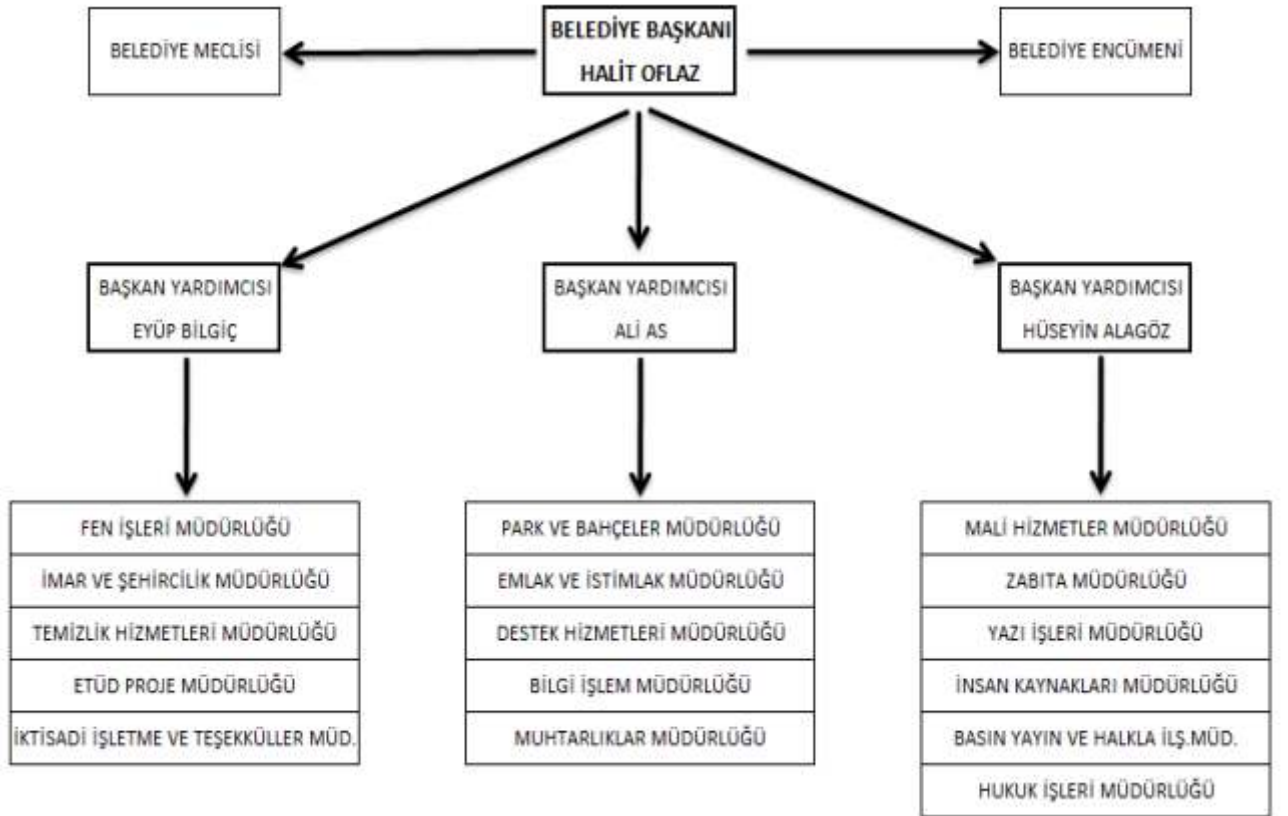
BELEDİYE MECLİSİ

BELEDİYE BAŞKANI
HALİT OFLAZ

BELEDİYE ENCÜMENİ

BAŞKAN YARDIMCISI
EYÜP BİLGİÇ

BAŞKAN YARDIMCISI
ALİ AS

BAŞKAN YARDIMCISI
HÜSEYİN ALAGÖZ

FEN İŞLERİ MÜDÜRLÜĞÜ
İMAR VE ŞEHİRCİLİK MÜDÜRLÜĞÜ
TEMİZLİK HİZMETLERİ MÜDÜRLÜĞÜ
ETÜD PROJE MÜDÜRLÜĞÜ
İKTİSADİ İŞLETME VE TEŞEKKÜLLER MÜD.

PARK VE BAHÇELER MÜDÜRLÜĞÜ
EMLAK VE İSTİMLAK MÜDÜRLÜĞÜ
DESTEK HİZMETLERİ MÜDÜRLÜĞÜ
BİLGİ İŞLEM MÜDÜRLÜĞÜ
MUHTARLIKLAR MÜDÜRLÜĞÜ

MALİ HİZMETLER MÜDÜRLÜĞÜ
ZABITA MÜDÜRLÜĞÜ
YAZI İŞLERİ MÜDÜRLÜĞÜ
İNSAN KAYNAKLARI MÜDÜRLÜĞÜ
BASIN YAYIN VE HALKLA İLŞ.MÜD.
HUKUK İŞLERİ MÜDÜRLÜĞÜ